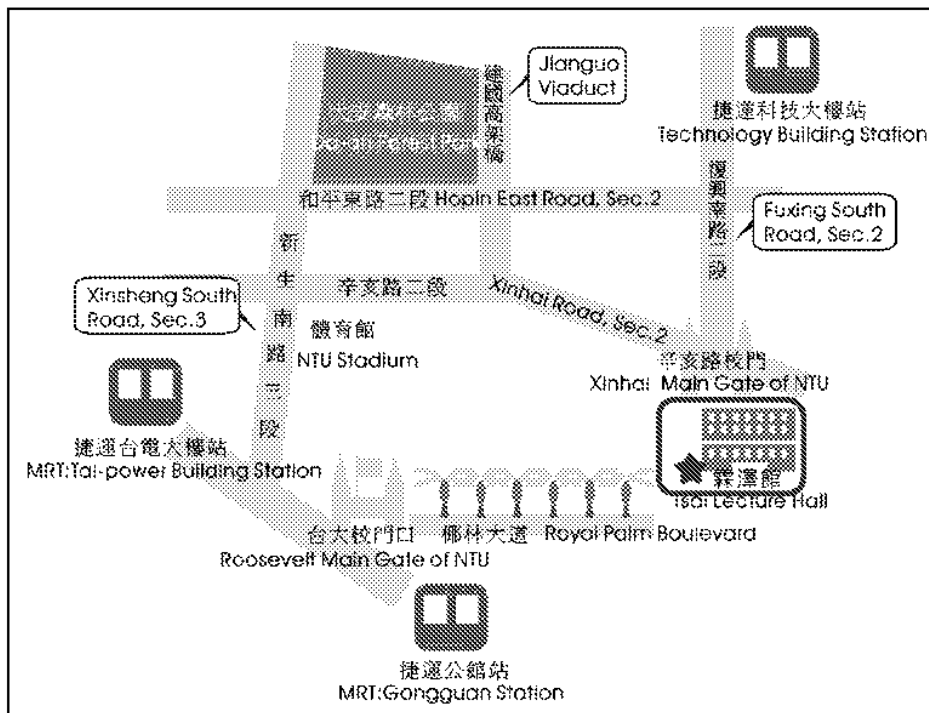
Jianguo Viaduct

建國高架橋

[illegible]

捷運科技大樓站
Technology Building Station

和平東路二段 Hopin East Road, Sec.2

復興南路二段

Fuxing South Road, Sec.2

新生南路三段

辛亥路二段

Xinhai Road, Sec.2

Xinsheng South Road, Sec.3

體育館
NTU Stadium

辛亥路校門
Xinhai Main Gate of NTU

捷運台電大樓站
MRT:Tai-power Building Station

蔡濤館
Tsai Lecture Hall

台大校門口
Roosevelt Main Gate of NTU

椰林大道 Royal Palm Boulevard

捷運公館站
MRT:Gongguan Station